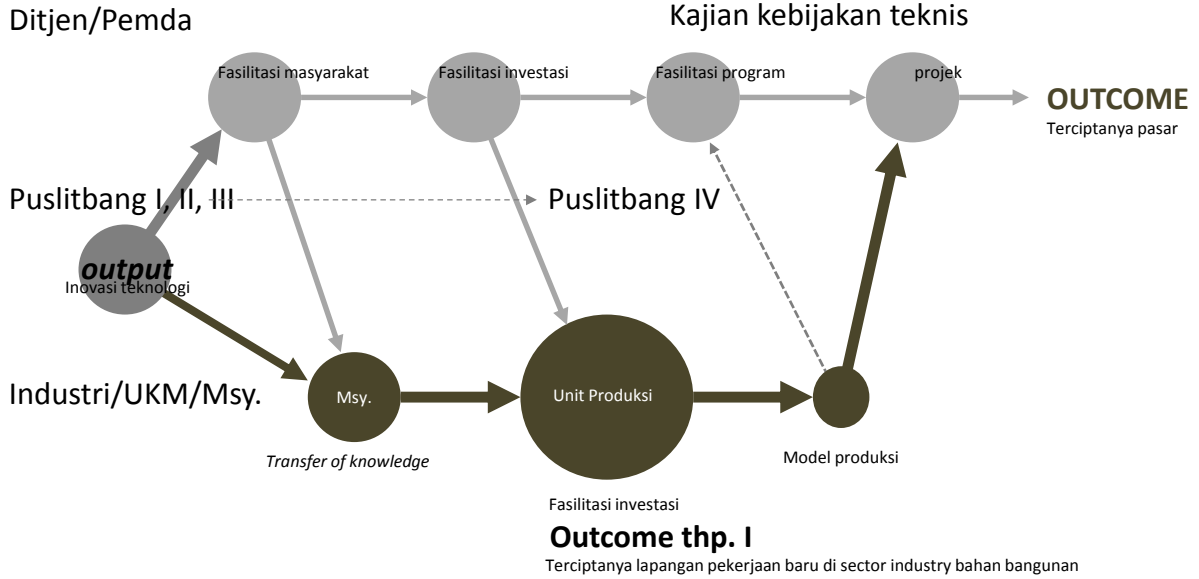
Ditjen/Pemda

Kajian kebijakan teknis

Fasilitasi masyarakat

Fasilitasi investasi

Fasilitasi program

projek

OUTCOME
Terciptanya pasar

Puslitbang I, II, III

Puslitbang IV

output
Inovasi teknologi

Industri/UKM/Msy.

Msy.

Unit Produksi

Transfer of knowledge

Model produksi

Fasilitasi investasi

Outcome thp. I
Terciptanya lapangan pekerjaan baru di sector industry bahan bangunan